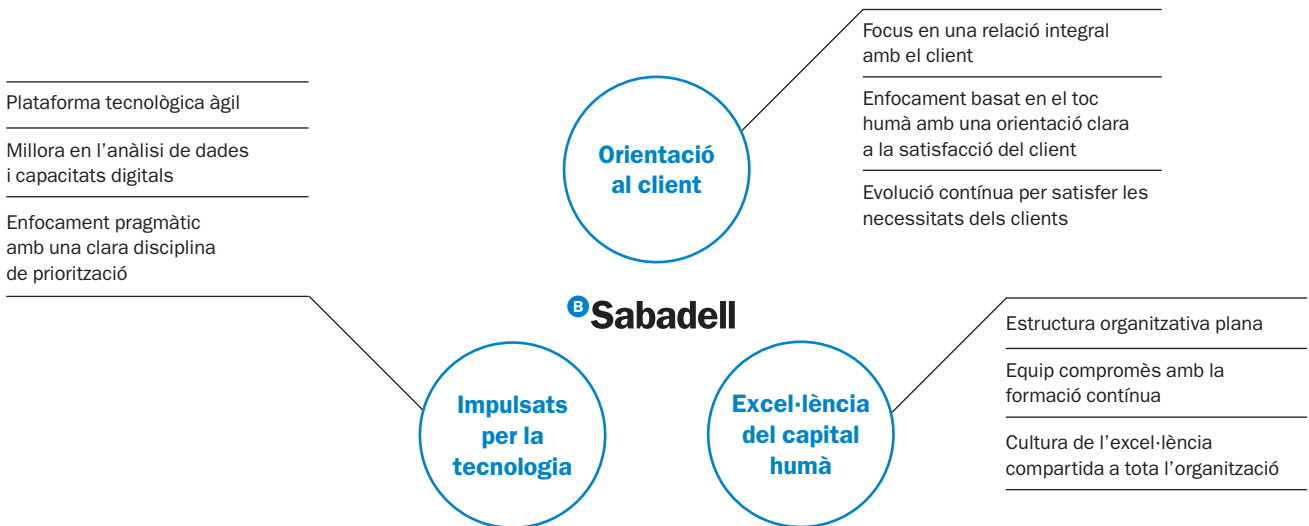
Orientació al client

Focus en una relació integral amb el client

Enfocament basat en el toc humà amb una orientació clara a la satisfacció del client

Evolució contínua per satisfer les necessitats dels clients

Plataforma tecnològica àgil

Millora en l'anàlisi de dades i capacitats digitals

Enfocament pragmàtic amb una clara disciplina de priorització

B Sabadell

Impulsats per la tecnologia

Excel·lència del capital humà

Estructura organitzativa plana

Equip compromès amb la formació contínua

Cultura de l'excel·lència compartida a tota l'organització